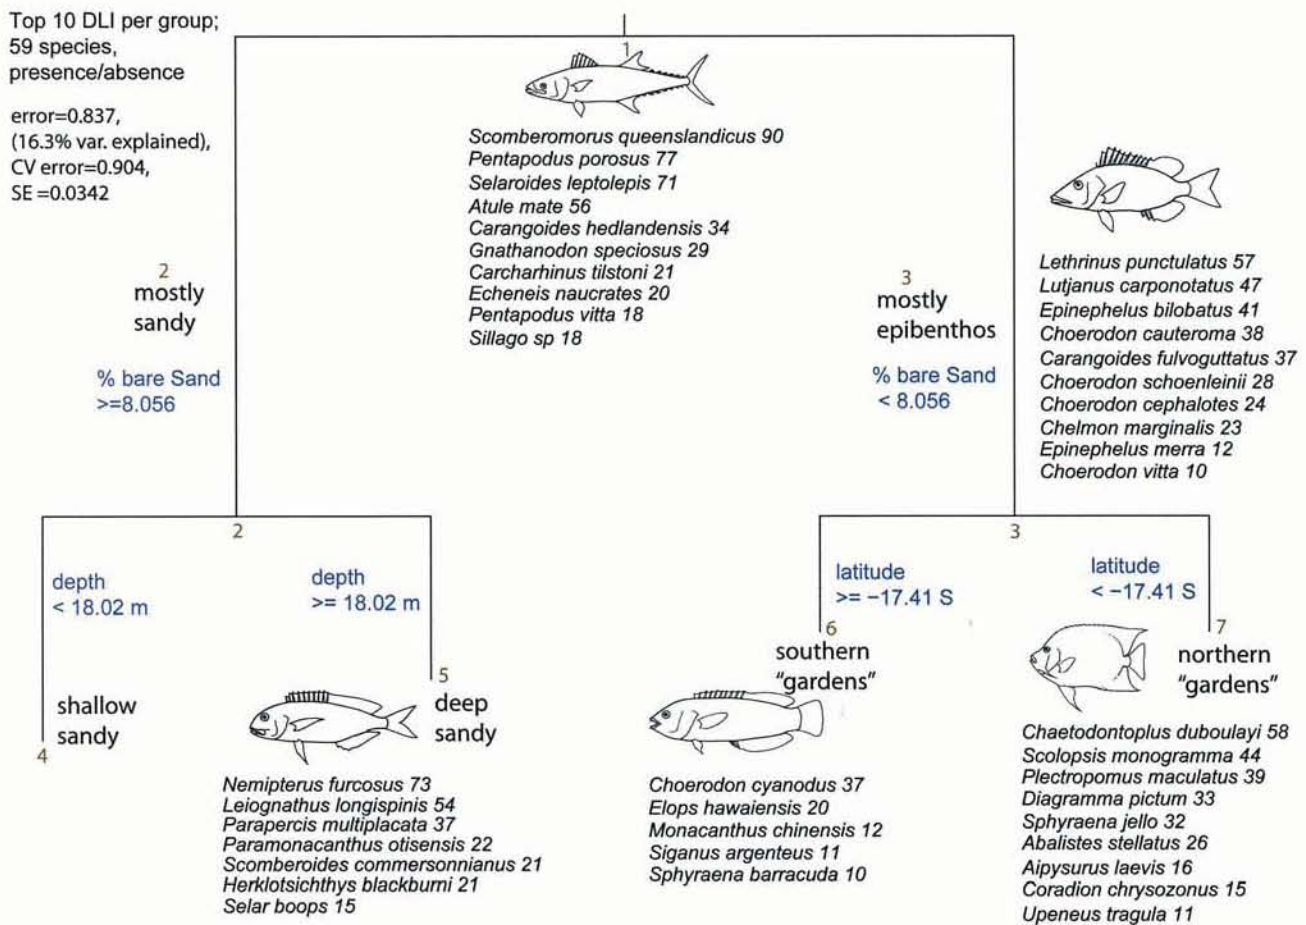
Top 10 DLI per group;
59 species,
presence/absence

error=0.837,
(16.3% var. explained),
CV error=0.904,
SE =0.0342

1

Scomberomorus queenslandicus 90
Pentapodus porosus 77
Selaroides leptolepis 71
Atule mate 56
Carangoides hedlandensis 34
Gnathanodon speciosus 29
Carcharhinus tilstoni 21
Echeneis naucrates 20
Pentapodus vitta 18
Sillago sp 18

2
mostly
sandy

% bare Sand
>=8.056

3
mostly
epibenthos

% bare Sand
< 8.056

Lethrinus punctulatus 57
Lutjanus carponotatus 47
Epinephelus bilobatus 41
Choerodon cauteroma 38
Carangoides fulvoguttatus 37
Choerodon schoenleinii 28
Choerodon cephalotes 24
Chelmon marginalis 23
Epinephelus merra 12
Choerodon vitta 10

2

depth
< 18.02 m

depth
>= 18.02 m

4
shallow
sandy

5
deep
sandy

Nemipterus furcosus 73
Leiognathus longispinis 54
Parapercis multiplacata 37
Paramonacanthus otisensis 22
Scomberoides commersonnianus 21
Herklotsichthys blackburni 21
Selar boops 15

3

latitude
>= −17.41 S

latitude
< −17.41 S

6
southern
"gardens"

Choerodon cyanodus 37
Elops hawaiensis 20
Monacanthus chinensis 12
Siganus argenteus 11
Sphyraena barracuda 10

7
northern
"gardens"

Chaetodontoplus duboulayi 58
Scolopsis monogramma 44
Plectropomus maculatus 39
Diagramma pictum 33
Sphyraena jello 32
Abalistes stellatus 26
Aipysurus laevis 16
Coradion chrysozonus 15
Upeneus tragula 11